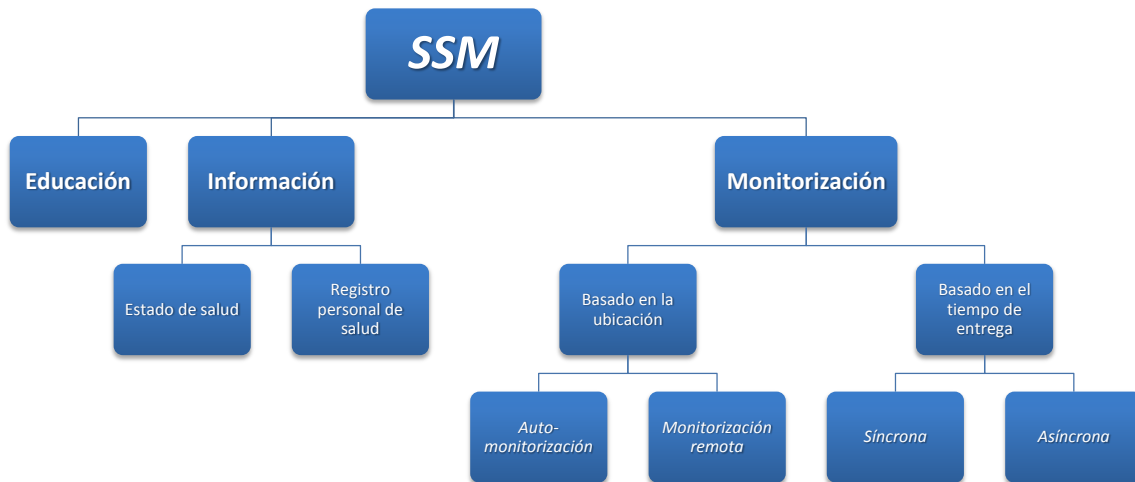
SSM

Educación

Información

Monitorización

Estado de salud

Registro personal de salud

Basado en la ubicación

Basado en el tiempo de entrega

Auto-monitorización

Monitorización remota

Síncrona

Asíncrona